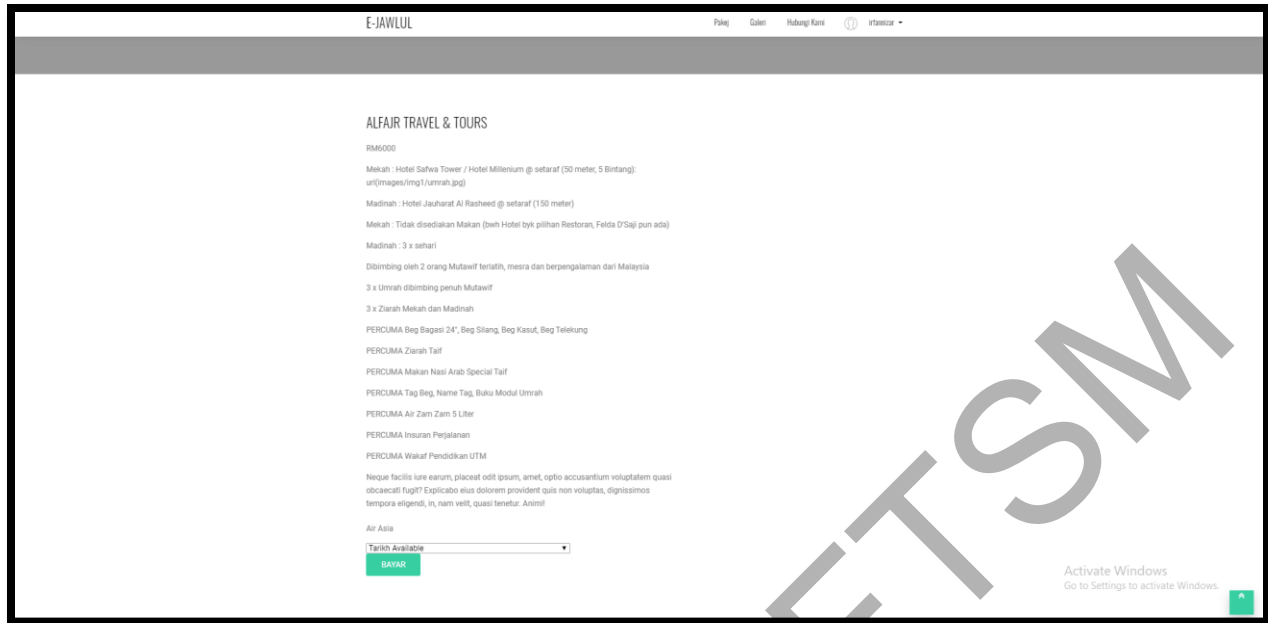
E-JAWLUL

Pakej Galeri Hubungi Kami irfannizar

ALFAJR TRAVEL & TOURS

RM6000

Mekah : Hotel Safwa Tower / Hotel Millenium @ setaraf (50 meter, 5 Bintang): url(images/img1/umrah.jpg)

Madinah : Hotel Jauharat Al Rasheed @ setaraf (150 meter)

Mekah : Tidak disediakan Makan (bwh Hotel byk pilihan Restoran, Felda D'Saji pun ada)

Madinah : 3 x sehari

Dibimbing oleh 2 orang Mutawif terlatih, mesra dan berpengalaman dari Malaysia

3 x Umrah dibimbing penuh Mutawif

3 x Ziarah Mekah dan Madinah

PERCUMA Beg Bagasi 24", Beg Silang, Beg Kasut, Beg Telekung

PERCUMA Ziarah Taif

PERCUMA Makan Nasi Arab Special Taif

PERCUMA Tag Beg, Name Tag, Buku Modul Umrah

PERCUMA Air Zam Zam 5 Liter

PERCUMA Insuran Perjalanan

PERCUMA Wakaf Pendidikan UTM

Neque facilis iure earum, placeat odit ipsum, amet, optio accusantium voluptatem quasi obcaecati fugit? Explicabo eius dolorem provident quis non voluptas, dignissimos tempora eligendi, in, nam velit, quasi tenetur. Animi!

Air Asia

Tarikh Available

BAYAR

Activate Windows
Go to Settings to activate Windows.

FTSM